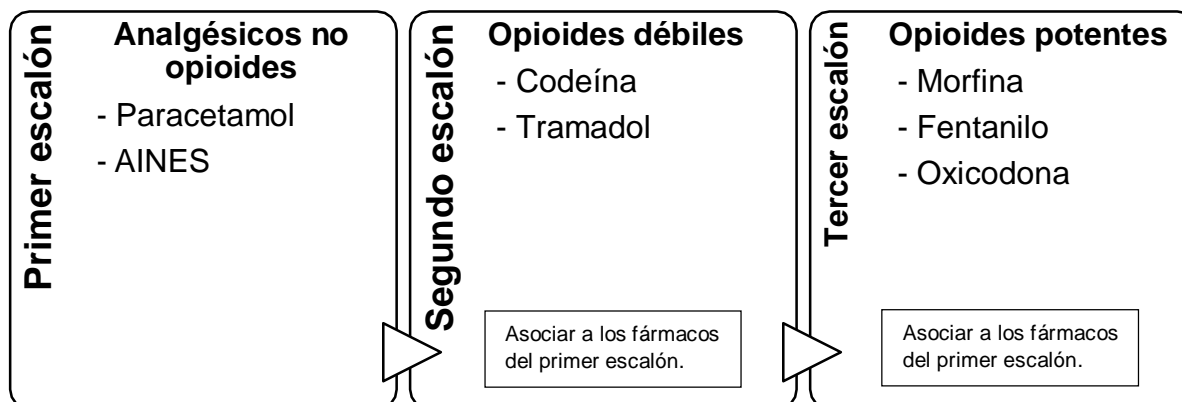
Primer escalón

Analgésicos no opioides

- Paracetamol
- AINES

Segundo escalón

Opioides débiles

- Codeína
- Tramadol

Asociar a los fármacos del primer escalón.

Tercer escalón

Opioides potentes

- Morfina
- Fentanilo
- Oxicodona

Asociar a los fármacos del primer escalón.